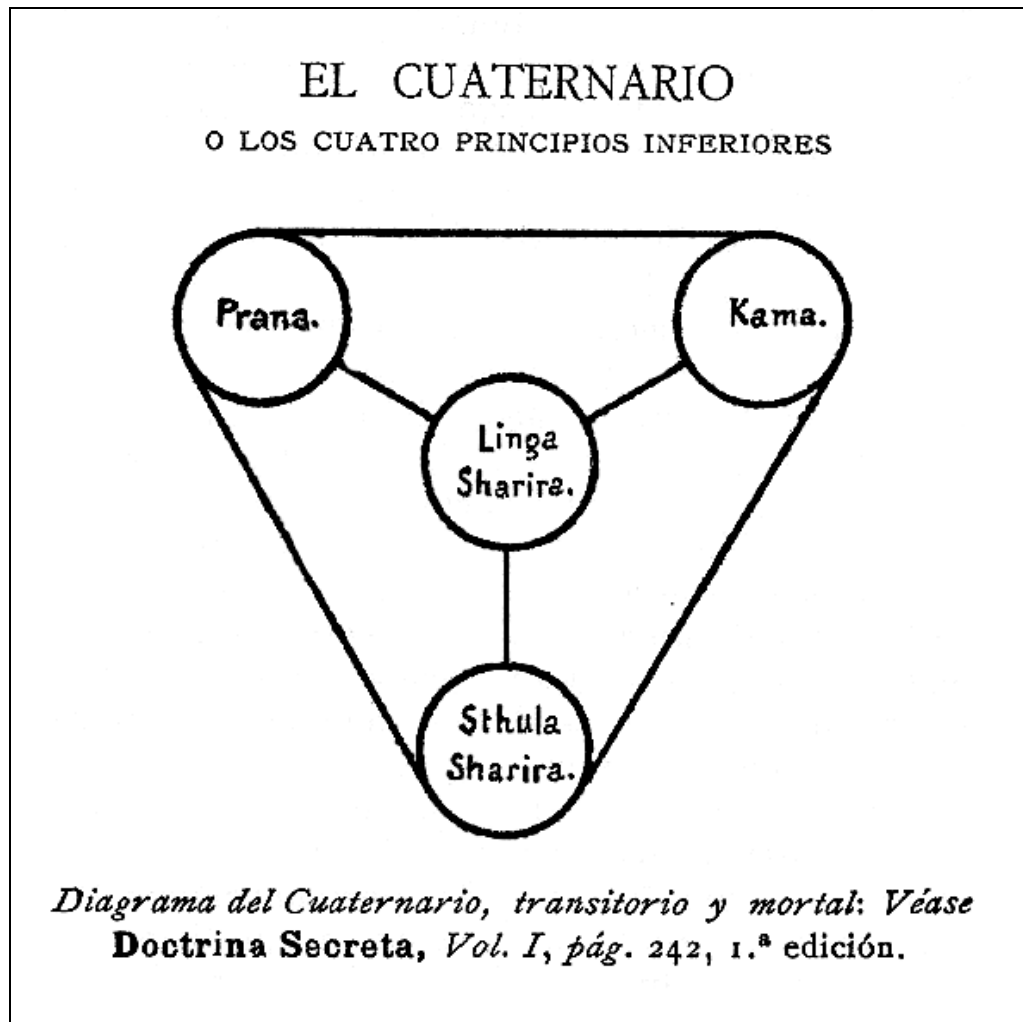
EL CUATERNARIO
O LOS CUATRO PRINCIPIOS INFERIORES

Prana.

Kama.

Linga Sharira.

Sthula Sharira.

Diagrama del Cuaternario, transitorio y mortal: Véase Doctrina Secreta, Vol. I, pág. 242, 1.ª edición.